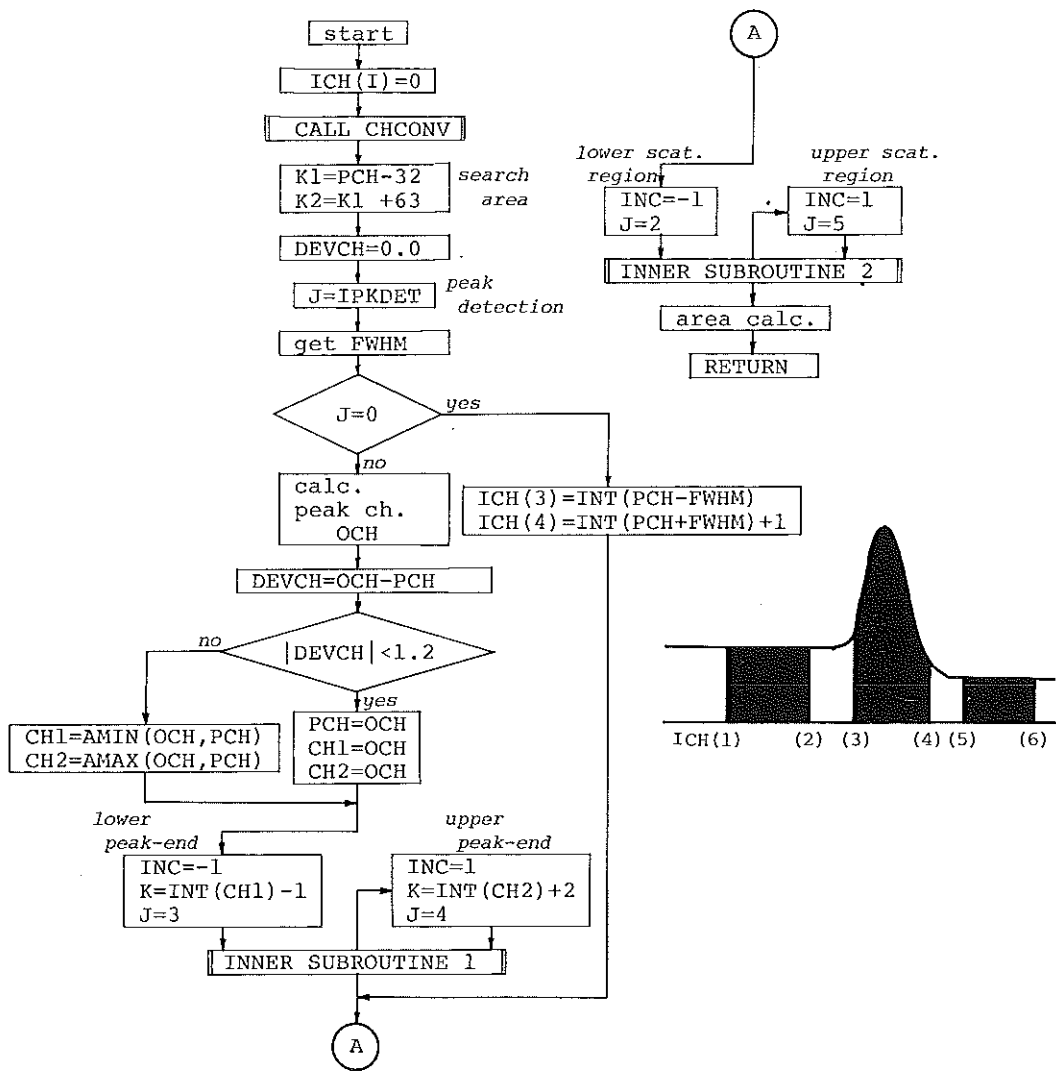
start

ICH(I)=0

CALL CHCONV

K1=PCH-32
K2=K1 +63

search area

DEVCH=0.0

J=IPKDET

peak detection

get FWHM

J=0

yes

no

calc. peak ch. OCH

ICH(3)=INT(PCH-FWHM)
ICH(4)=INT(PCH+FWHM)+1

DEVCH=OCH-PCH

no

|DEVCH|<1.2

yes

CH1=AMIN(OCH,PCH)
CH2=AMAX(OCH,PCH)

PCH=OCH
CH1=OCH
CH2=OCH

lower peak-end

INC=-1
K=INT(CH1)-1
J=3

upper peak-end

INC=1
K=INT(CH2)+2
J=4

INNER SUBROUTINE 1

A

A

lower scat. region

INC=-1
J=2

upper scat. region

INC=1
J=5

INNER SUBROUTINE 2

area calc.

RETURN

ICH(1) (2) (3) (4) (5) (6)